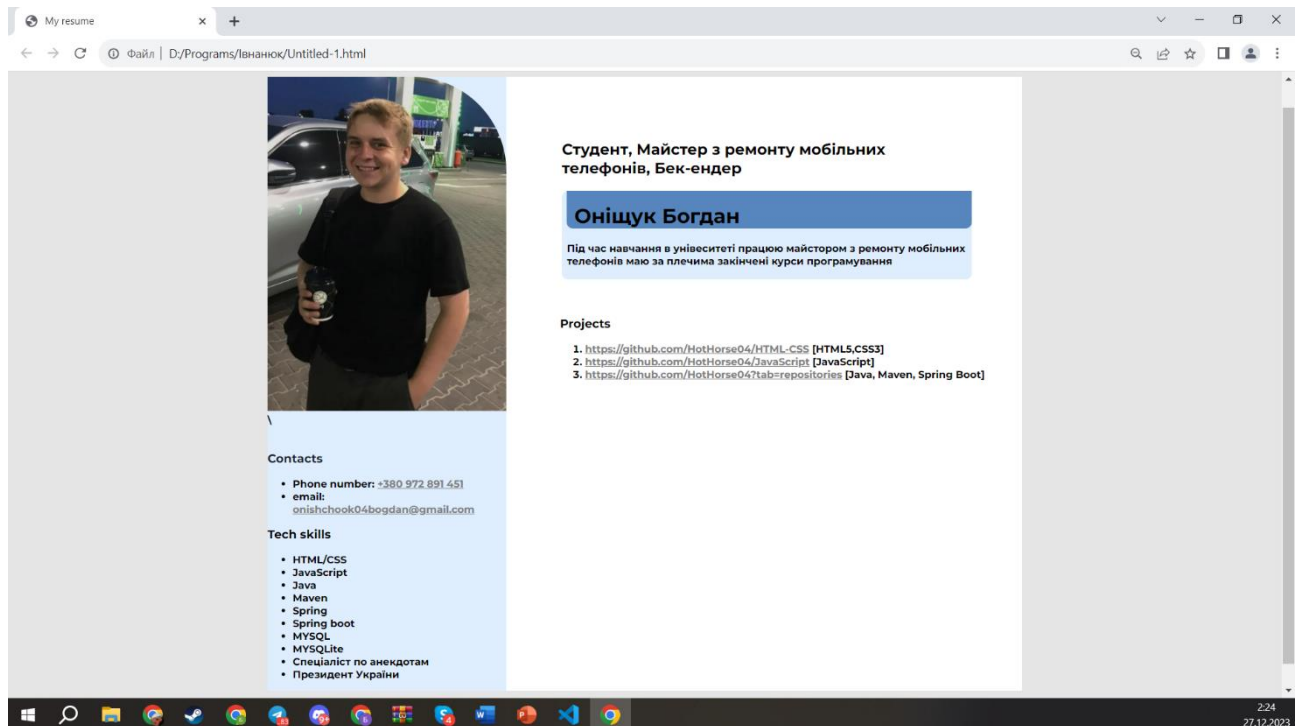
My resume

Файл | D:/Programs/Іванюк/Untitled-1.html

\

Contacts

- Phone number: +380 972 891 451
- email: onishchook04bogdan@gmail.com

Tech skills

- HTML/CSS
- JavaScript
- Java
- Maven
- Spring
- Spring boot
- MYSQL
- MYSQLite
- Спеціаліст по анекдотам
- Президент України

Студент, Майстер з ремонту мобільних телефонів, Бек-ендер

Оніщук Богдан

Під час навчання в унівеситеті працюю майстором з ремонту мобільних телефонів маю за плечима закінчені курси програмування

Projects

1. https://github.com/HotHorse04/HTML-CSS [HTML5,CSS3]
2. https://github.com/HotHorse04/JavaScript [JavaScript]
3. https://github.com/HotHorse04?tab=repositories [Java, Maven, Spring Boot]

2:24
27.12.2023